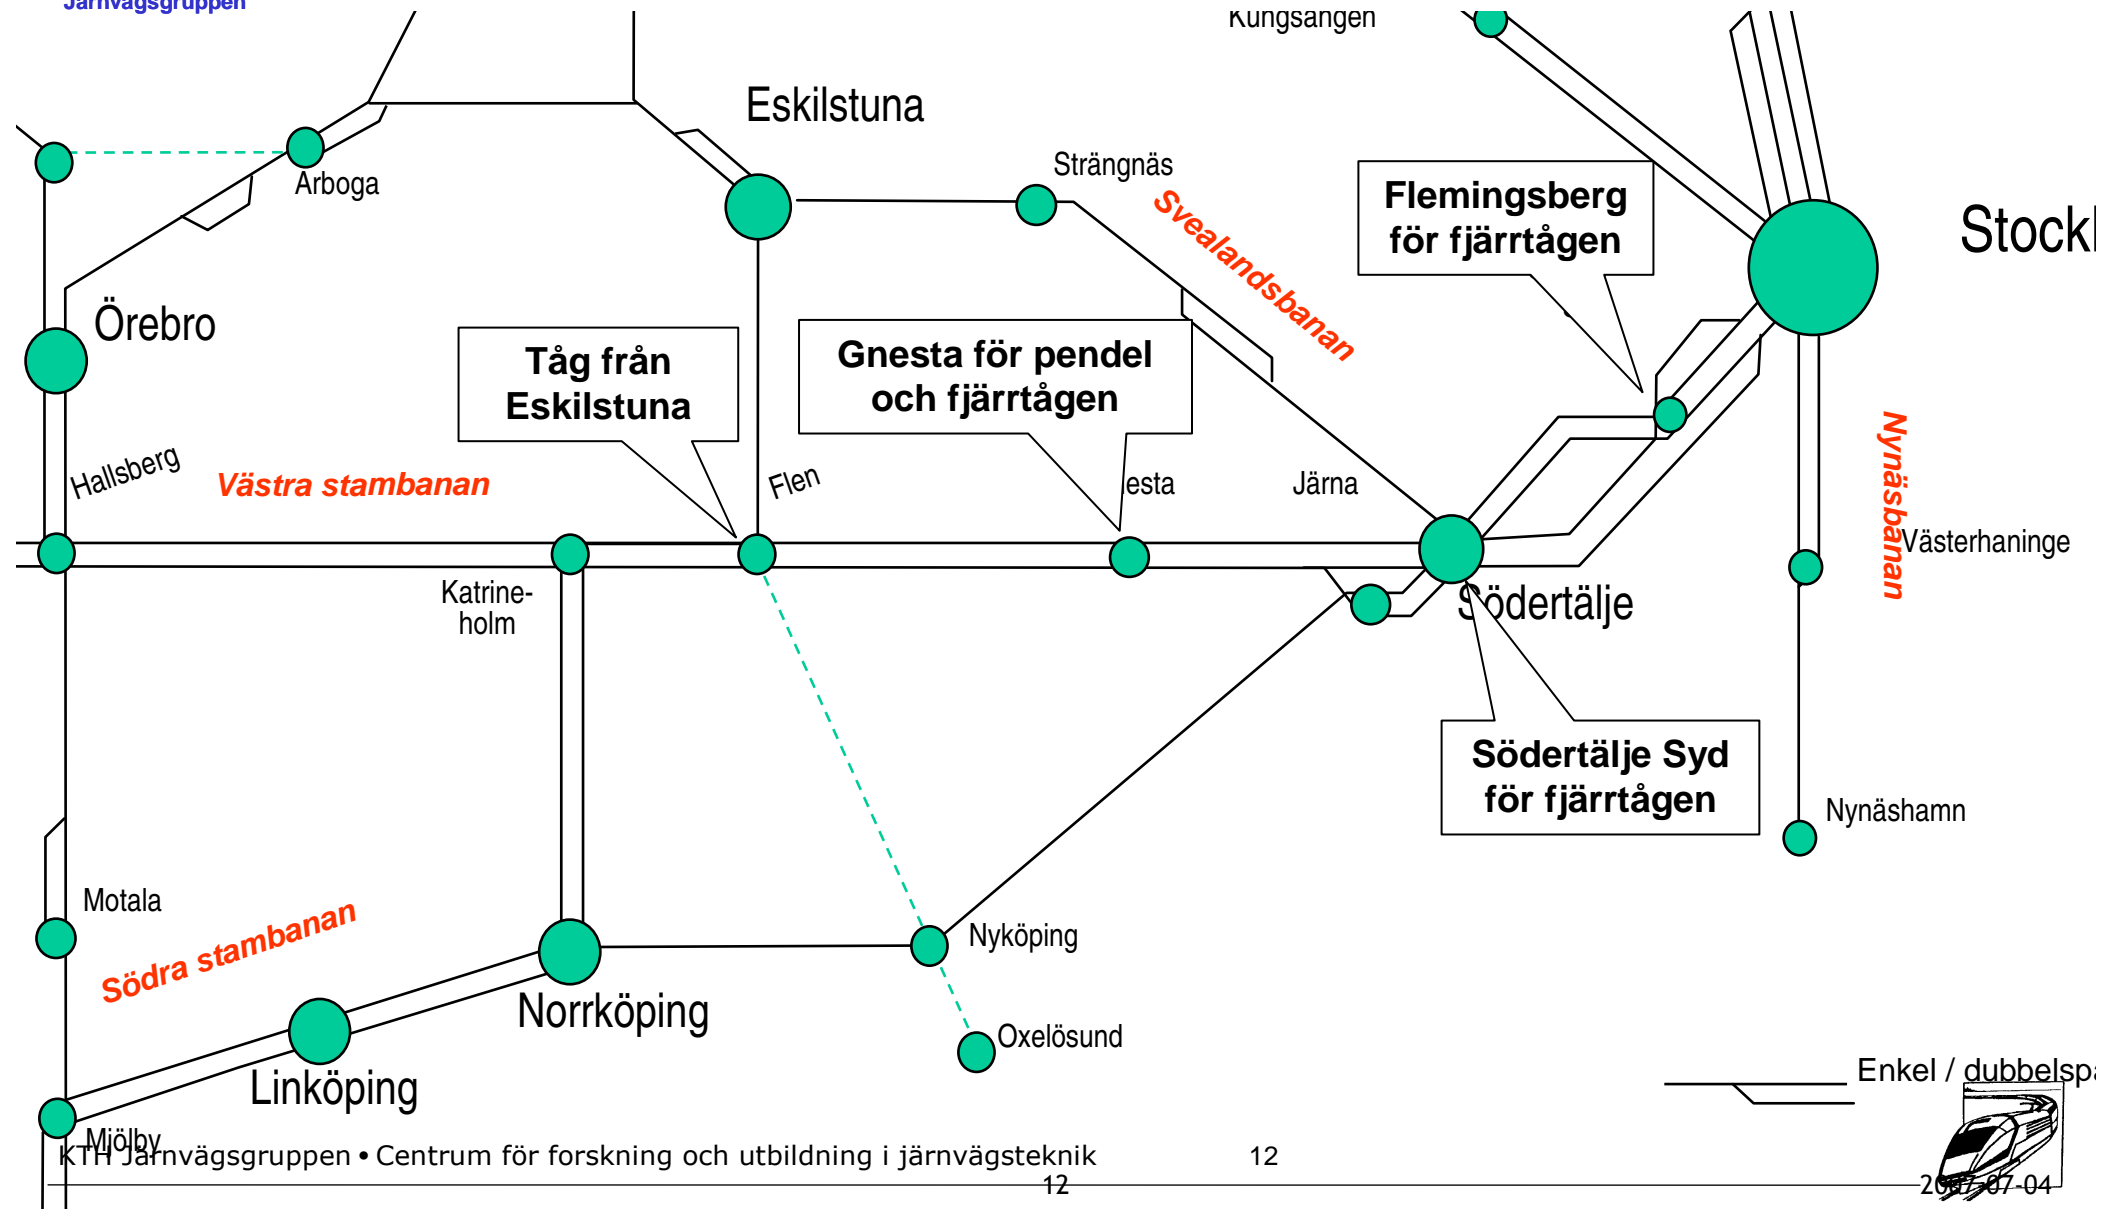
Järnvägsgruppen

Kungsängen

Eskilstuna

Strängnäs

Svealandsbanan

Flemingsberg för fjärrtågen

Stockl

Arboga

Örebro

Tåg från Eskilstuna

Gnesta för pendel och fjärrtågen

Nynäsbanan

Hallsberg

Västra stambanan

Flen

esta

Järna

Västerhaninge

Katrineholm

Södertälje

Södertälje Syd för fjärrtågen

Nynäshamn

Motala

Södra stambanan

Nyköping

Norrköping

Oxelösund

Linköping

Enkel / dubbelsp

Mjölby

KTH Järnvägsgruppen • Centrum för forskning och utbildning i järnvägsteknik 12

12

2007-07-04